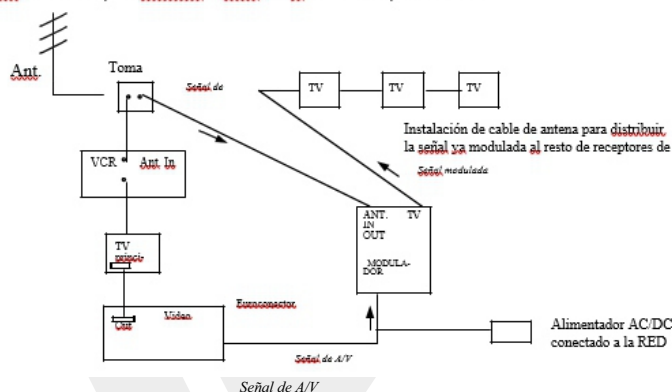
Ant.

Toma

Señal de

TV

TV

TV

Instalación de cable de antena para distribuir la señal ya modulada al resto de receptores de

Señal modulada

VCR

Ant. In

ANT. IN

TV

OUT

MODULADOR

TV

princi-

Video

Euroconector

Out

Alimentador AC/DC conectado a la RED

Señal de A/V

Señal de A/V